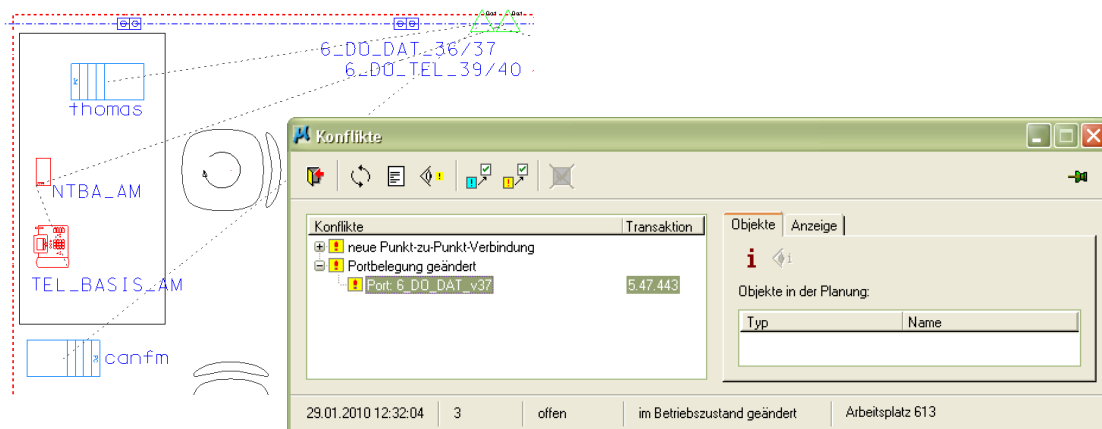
6_DO_DAT_36/37
6_DO_TEL_39/40
thomas
NTBA_AM
TEL_BASIS_AM
canfm

Konflikte

| Konflikte | Transaktion |
|---|---|
| neue Punkt-zu-Punkt-Verbindung | |
| Portbelegung geändert | |
| Port: 6_DO_DAT_v37 | 5.47.443 |

Objekte | Anzeige

Objekte in der Planung:

| Typ | Name |
|---|---|

29.01.2010 12:32:04 | 3 | offen | im Betriebszustand geändert | Arbeitsplatz 613